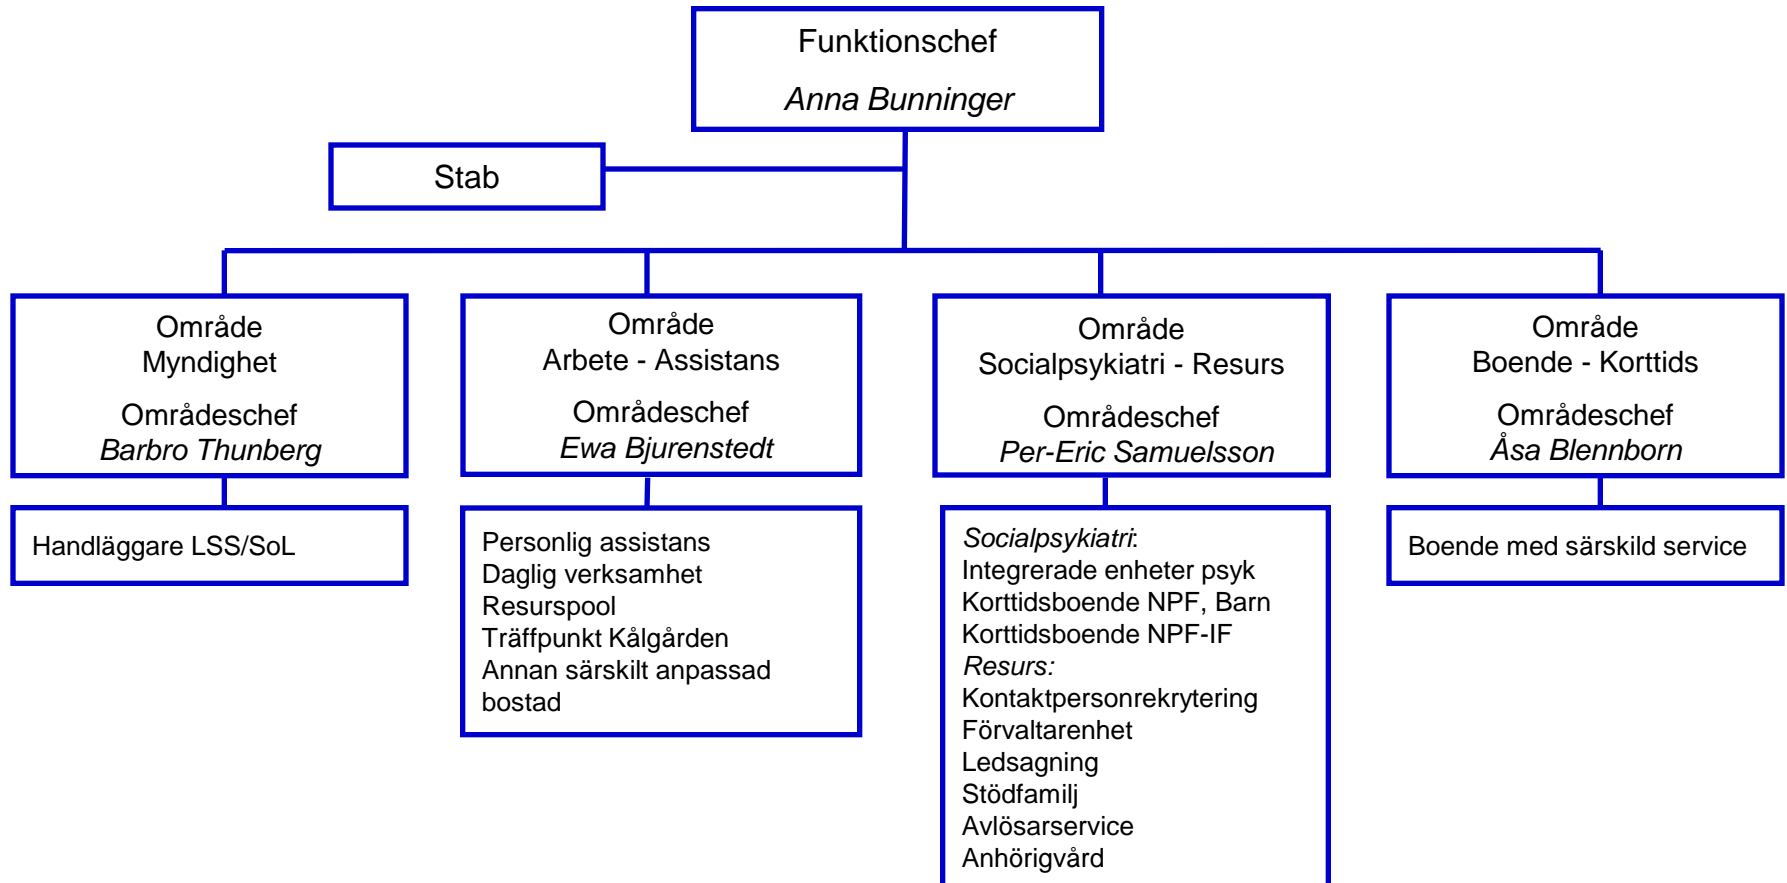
Funktionschef
Anna Bunninger

Stab

Område
Myndighet
Områdeschef
Barbro Thunberg

Handläggare LSS/SoL

Område
Arbete - Assistans
Områdeschef
Ewa Bjurenstedt

Personlig assistans
Daglig verksamhet
Resurspool
Träffpunkt Kålgården
Annan särskilt anpassad bostad

Område
Socialpsykiatri - Resurs
Områdeschef
Per-Eric Samuelsson

Socialpsykiatri:
Integrerade enheter psyk
Korttidsboende NPF, Barn
Korttidsboende NPF-IF
Resurs:
Kontaktpersonrekrytering
Förvaltarenhet
Ledsagning
Stödfamilj
Avlösarservice
Anhörigvård

Område
Boende - Korttids
Områdeschef
Åsa Blennborn

Boende med särskild service